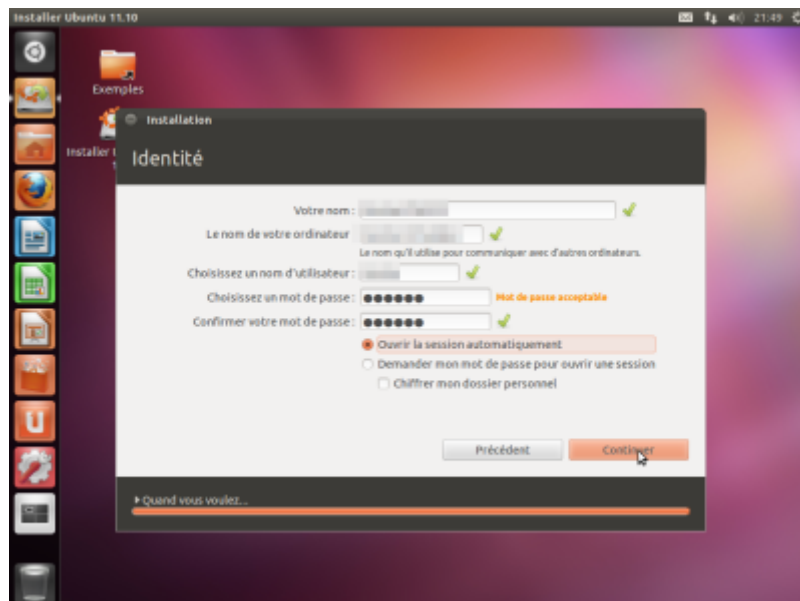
Installer Ubuntu 11.10

21:49

Exemples

Installer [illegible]

Installation

Identité

Votre nom : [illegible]

Le nom de votre ordinateur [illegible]

Le nom qu'il utilise pour communiquer avec d'autres ordinateurs.

Choisissez un nom d'utilisateur : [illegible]

Choisissez un mot de passe : ●●●●●● Mot de passe acceptable

Confirmer votre mot de passe : ●●●●●●

Ouvrir la session automatiquement

Demander mon mot de passe pour ouvrir une session

Chiffrer mon dossier personnel

Précédent

Continuer

▸ Quand vous voulez...